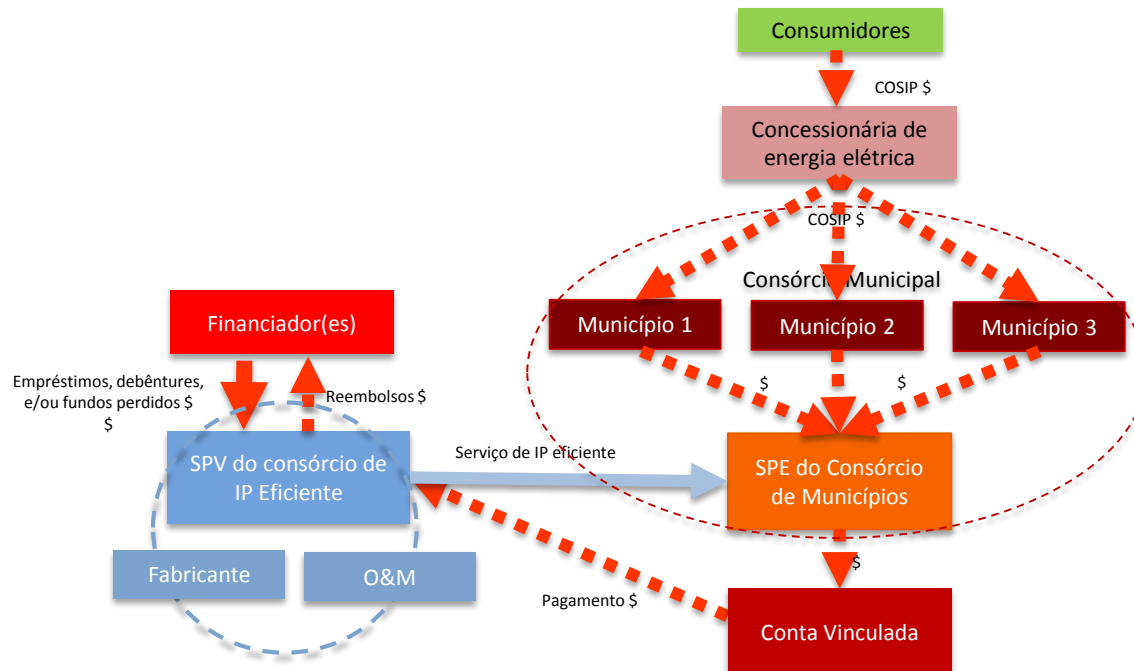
Consumidores

COSIP $

Concessionária de energia elétrica

COSIP $

Consórcio Municipal

Município 1

Município 2

Município 3

$

$

Financiador(es)

Empréstimos, debêntures, e/ou fundos perdidos $

$

Reembolsos $

SPV do consórcio de IP Eficiente

Serviço de IP eficiente

SPE do Consórcio de Municípios

Fabricante

O&M

$

Pagamento $

Conta Vinculada